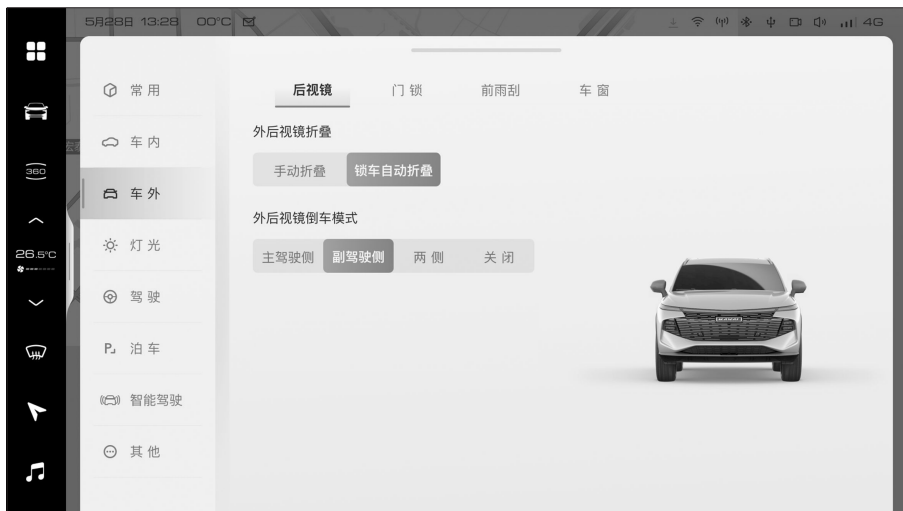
5月28日 13:28 00°C

4G

360

26.5°C

常用

车内

车外

灯光

驾驶

泊车

智能驾驶

其他

后视镜

门锁

前雨刮

车窗

外后视镜折叠

手动折叠

锁车自动折叠

外后视镜倒车模式

主驾驶侧

副驾驶侧

两侧

关闭